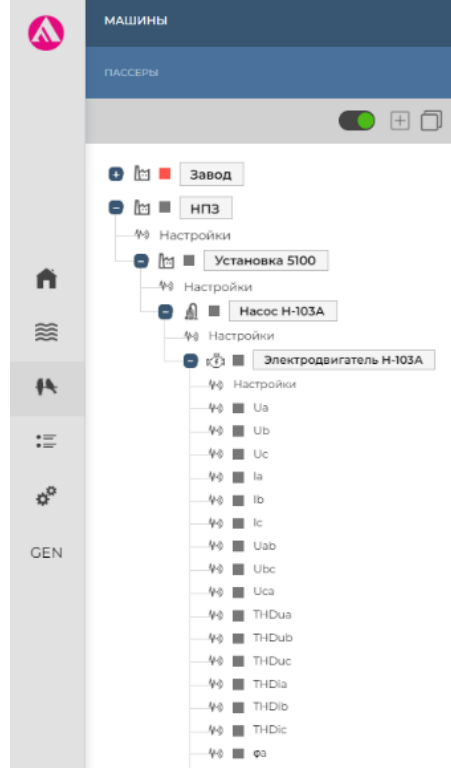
МАШИНЫ

ПАССЕРЫ

GEN

Завод

НПЗ

Настройки

Установка 5100

Настройки

Насос Н-103А

Настройки

Электродвигатель Н-103А

Настройки

Ua

Ub

Uc

Ia

Ib

Ic

Uab

Ubc

Uca

THDua

THDub

THDuc

THDIa

THDIb

THDIc

φa